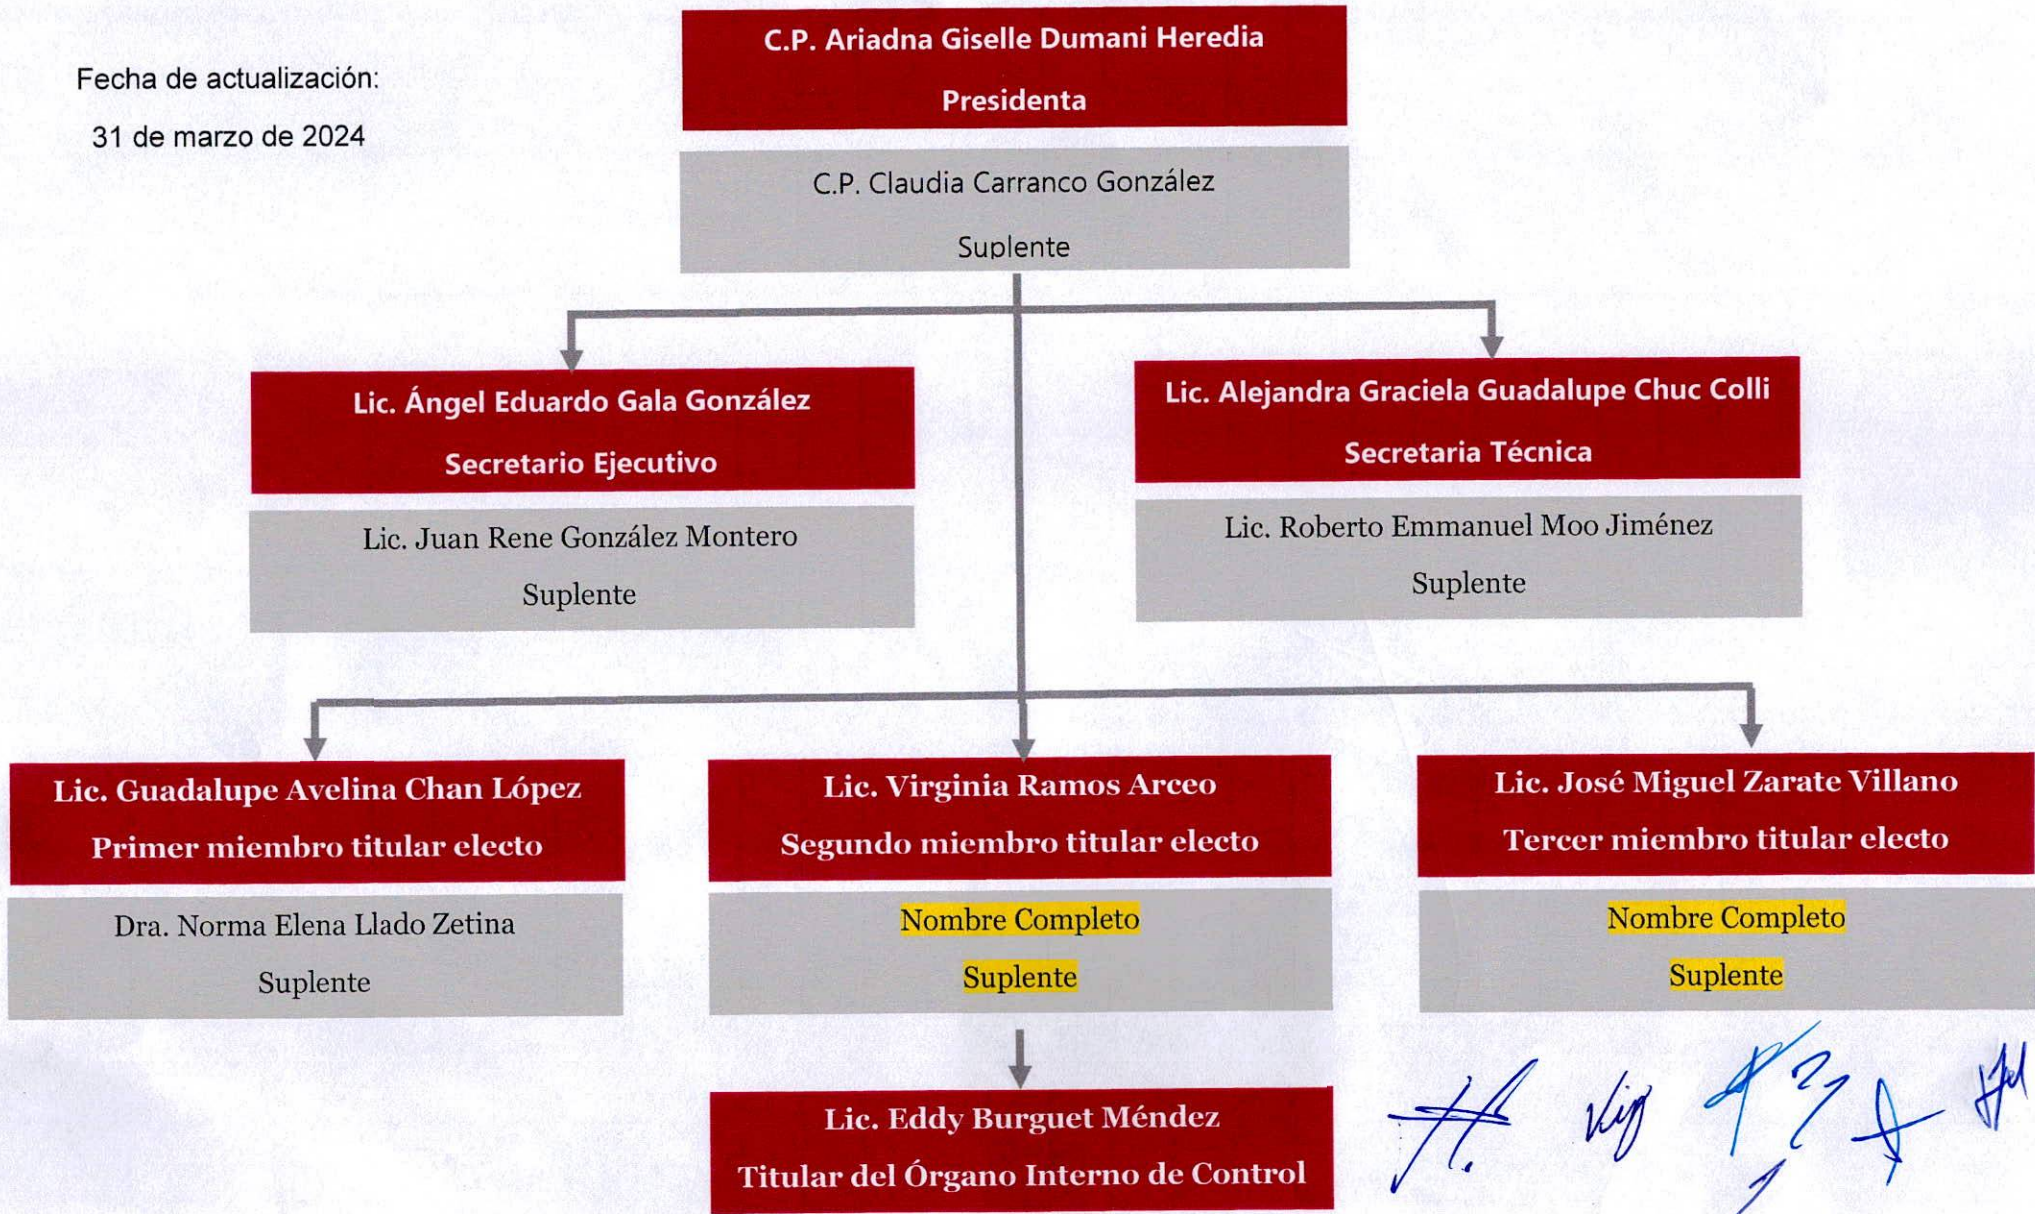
Fecha de actualización:
31 de marzo de 2024

C.P. Ariadna Giselle Dumani Heredia
Presidenta

C.P. Claudia Carranco González
Suplente

Lic. Ángel Eduardo Gala González
Secretario Ejecutivo

Lic. Juan Rene González Montero
Suplente

Lic. Alejandra Graciela Guadalupe Chuc Colli
Secretaria Técnica

Lic. Roberto Emmanuel Moo Jiménez
Suplente

Lic. Guadalupe Avelina Chan López
Primer miembro titular electo

Dra. Norma Elena Llado Zetina
Suplente

Lic. Virginia Ramos Arceo
Segundo miembro titular electo

Nombre Completo
Suplente

Lic. José Miguel Zarate Villano
Tercer miembro titular electo

Nombre Completo
Suplente

Lic. Eddy Burguet Méndez
Titular del Órgano Interno de Control